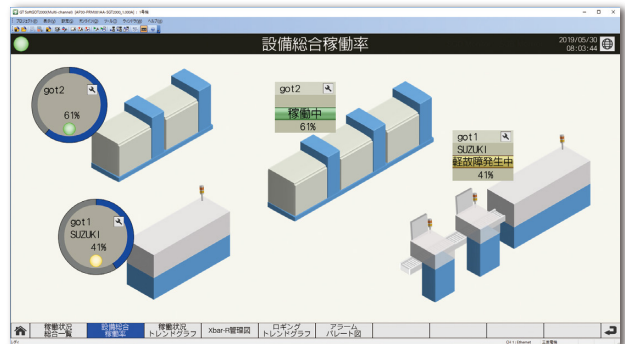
設備総合稼働率

2019/05/30
08:03:44

got2
61%

got2
稼働中
61%

got1
SUZUKI
軽故障発生中
41%

got1
SUZUKI
41%

稼働状況
総合一覧

設備総合
稼働率

稼働状況
トレンドグラフ

Xbar-R管理図

ロギング
トレンドグラフ

アラーム
パレート図